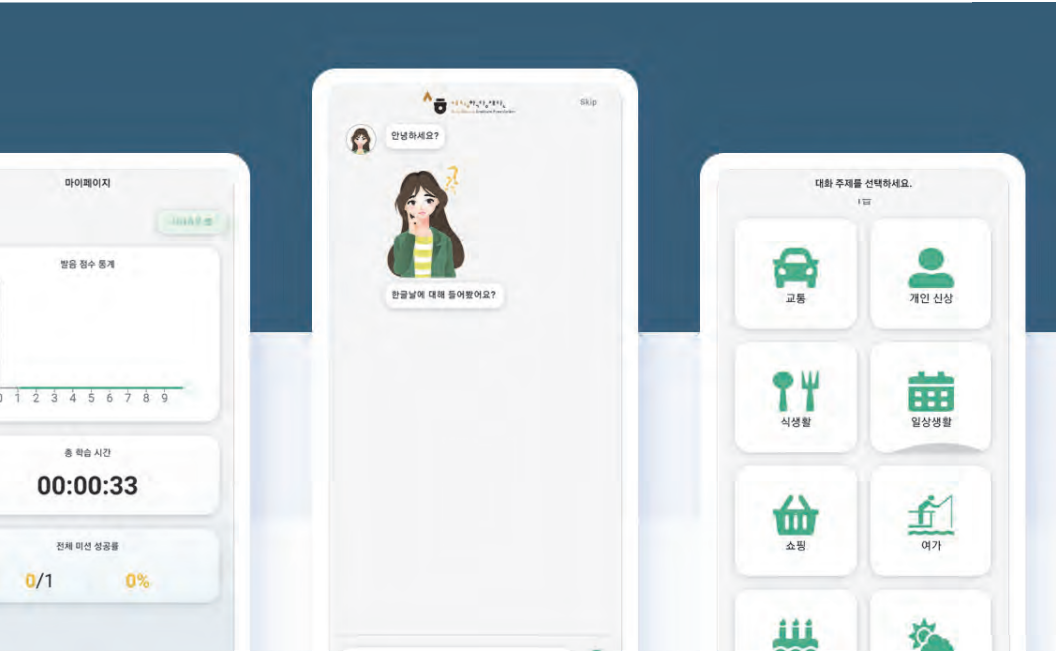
마이페이지

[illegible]

발음 점수 통계

0 1 2 3 4 5 6 7 8 9

총 학습 시간

00:00:33

전체 미션 성공률

0/1 0%

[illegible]

Skip

안녕하세요?

한글날에 대해 들어봤어요?

대화 주제를 선택하세요.

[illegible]

교통

개인 신상

식생활

일상생활

쇼핑

여가